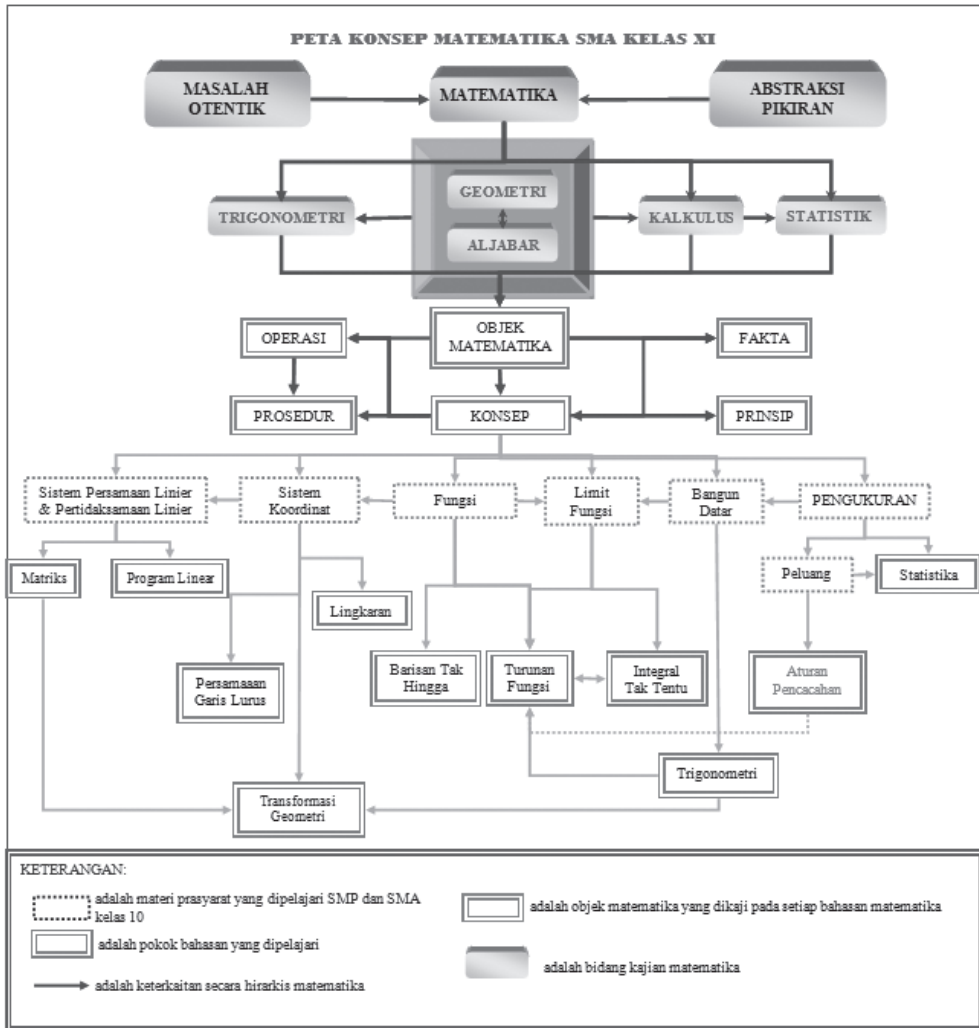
PETA KONSEP MATEMATIKA SMA KELAS XI

MASALAH OTENTIK

MATEMATIKA

ABSTRAKSI PIKIRAN

GEOMETRI

ALJABAR

TRIGONOMETRI

KALKULUS

STATISTIK

OBJEK MATEMATIKA

OPERASI

FAKTA

PROSEDUR

KONSEP

PRINSIP

Sistem Persamaan Linier & Pertidaksamaan Linier

Sistem Koordinat

Fungsi

Limit Fungsi

Bangun Datar

PENGUKURAN

Matriks

Program Linear

Lingkaran

Peluang

Statistika

Persamaan Garis Lurus

Barisan Tak Hingga

Turunan Fungsi

Integral Tak Tentu

Aturan Pencacahan

Trigonometri

Transformasi Geometri

KETERANGAN:

adalah materi prasyarat yang dipelajari SMP dan SMA kelas 10

adalah objek matematika yang dikaji pada setiap bahasan matematika

adalah pokok bahasan yang dipelajari

adalah bidang kajian matematika

adalah keterkaitan secara hirarkis matematika